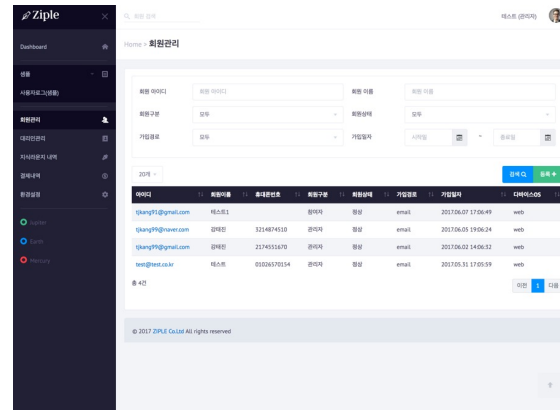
Ziple

Q 회원 검색

테스트 (관리자)

Dashboard

샘플

사용자로그(샘플)

회원관리

대리인관리

지식외문지 내역

결제내역

환경설정

Jupiter

Saturn

Mercury

Home > 회원관리

회원 아이디 | 회원 아이디

회원 이름 | 회원 이름

회원구분 | 모두

회원상태 | 모두

가입경로 | 모두

가입일자 | 시작일 ~ 종료일

20개

검색 Q

등록 +

| 아이디 | 회원이름 | 휴대폰번호 | 회원구분 | 회원상태 | 가입경로 | 가입일자 | 디바이스OS |
|---|---|---|---|---|---|---|---|
| tjkang91@gmail.com | 테스트1 | | 참여자 | 정상 | email | 2017.06.07 17:06:49 | web |
| tjkang99@naver.com | 강태진 | 3214874510 | 관리자 | 정상 | email | 2017.06.05 19:06:24 | web |
| tjkang99@gmail.com | 강태진 | 2174551670 | 관리자 | 정상 | email | 2017.06.02 14:06:32 | web |
| test@test.co.kr | 테스트 | 01026570154 | 관리자 | 정상 | email | 2017.05.31 17:05:59 | web |

총 4건

이전 1 다음

© 2017 ZIPLE Co.Ltd All rights reserved